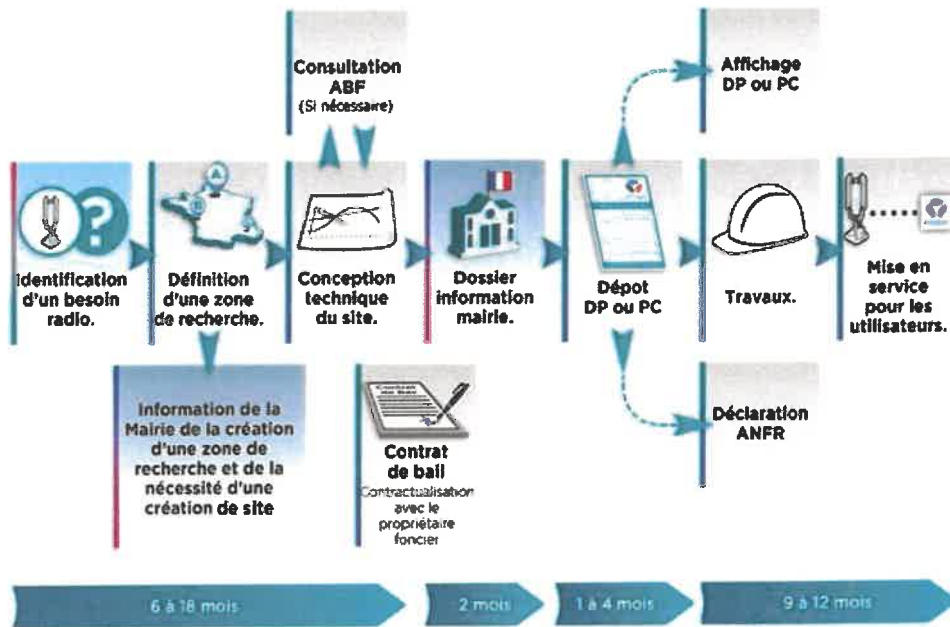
Identification d'un besoin radio.

Définition d'une zone de recherche.

Information de la Mairie de la création d'une zone de recherche et de la nécessité d'une création de site

Consultation ABF (Si nécessaire)

Conception technique du site.

Contrat de bail
Contractualisation avec le propriétaire foncier

Dossier information mairie.

Dépot DP ou PC

Affichage DP ou PC

Déclaration ANFR

Travaux.

Mise en service pour les utilisateurs.

6 à 18 mois

2 mois

1 à 4 mois

9 à 12 mois